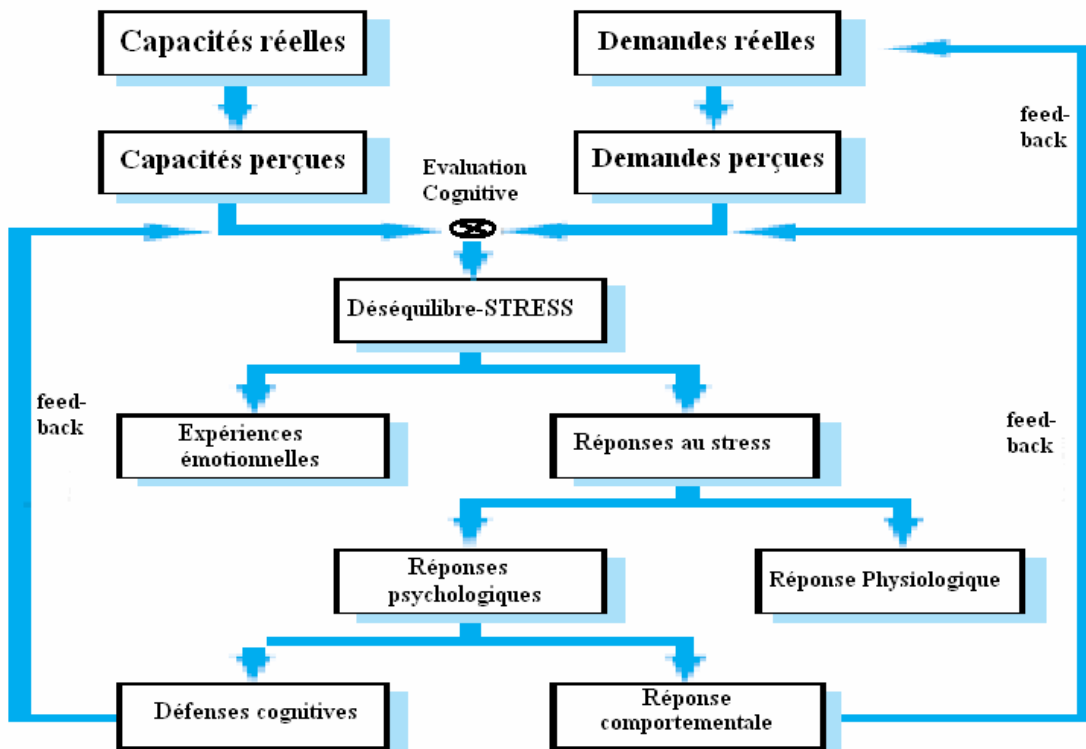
Capacités réelles

Demandes réelles

feed-back

Capacités perçues

Evaluation Cognitive

Demandes perçues

Déséquilibre-STRESS

feed-back

feed-back

Expériences émotionnelles

Réponses au stress

Réponses psychologiques

Réponse Physiologique

Défenses cognitives

Réponse comportementale